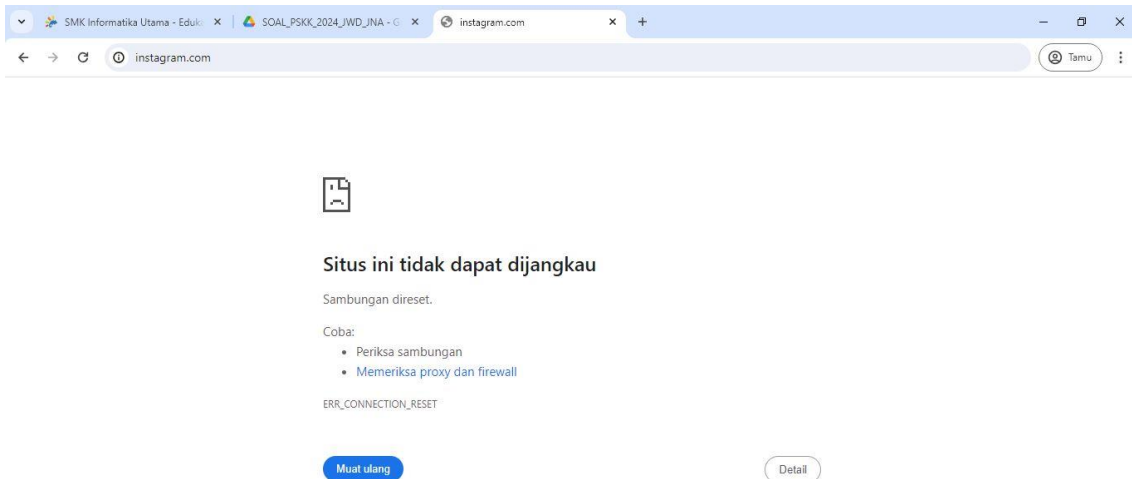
SMK Informatika Utama - Eduk ×
SOAL_PSKK_2024_JWD_JNA - G ×
instagram.com ×
+

instagram.com

Tamu

Situs ini tidak dapat dijangkau

Sambungan direset.

Coba:

- Periksa sambungan
- Memeriksa proxy dan firewall

ERR_CONNECTION_RESET

Muat ulang

Detail